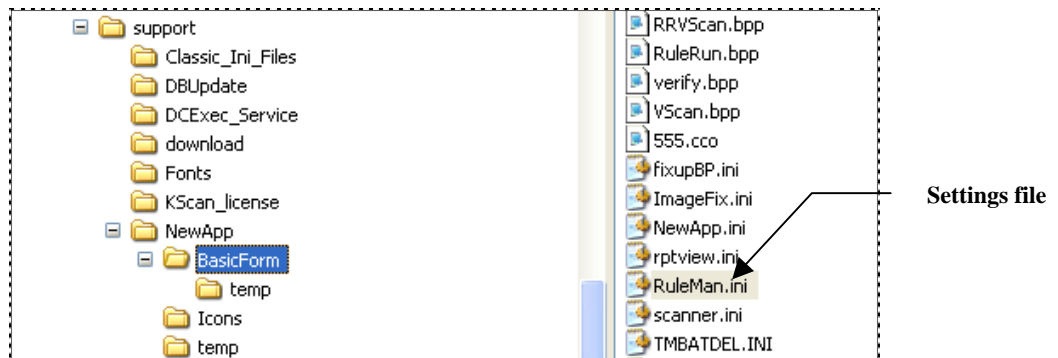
support
Classic_Ini_Files
DBUpdate
DCExec_Service
download
Fonts
KScan_license
NewApp
BasicForm
temp
Icons
temp

RRVScan.bpp
RuleRun.bpp
verify.bpp
VScan.bpp
555.cco
fixupBP.ini
ImageFix.ini
NewApp.ini
rptview.ini
RuleMan.ini
scanner.ini
TMBATDEL.INI

Settings file